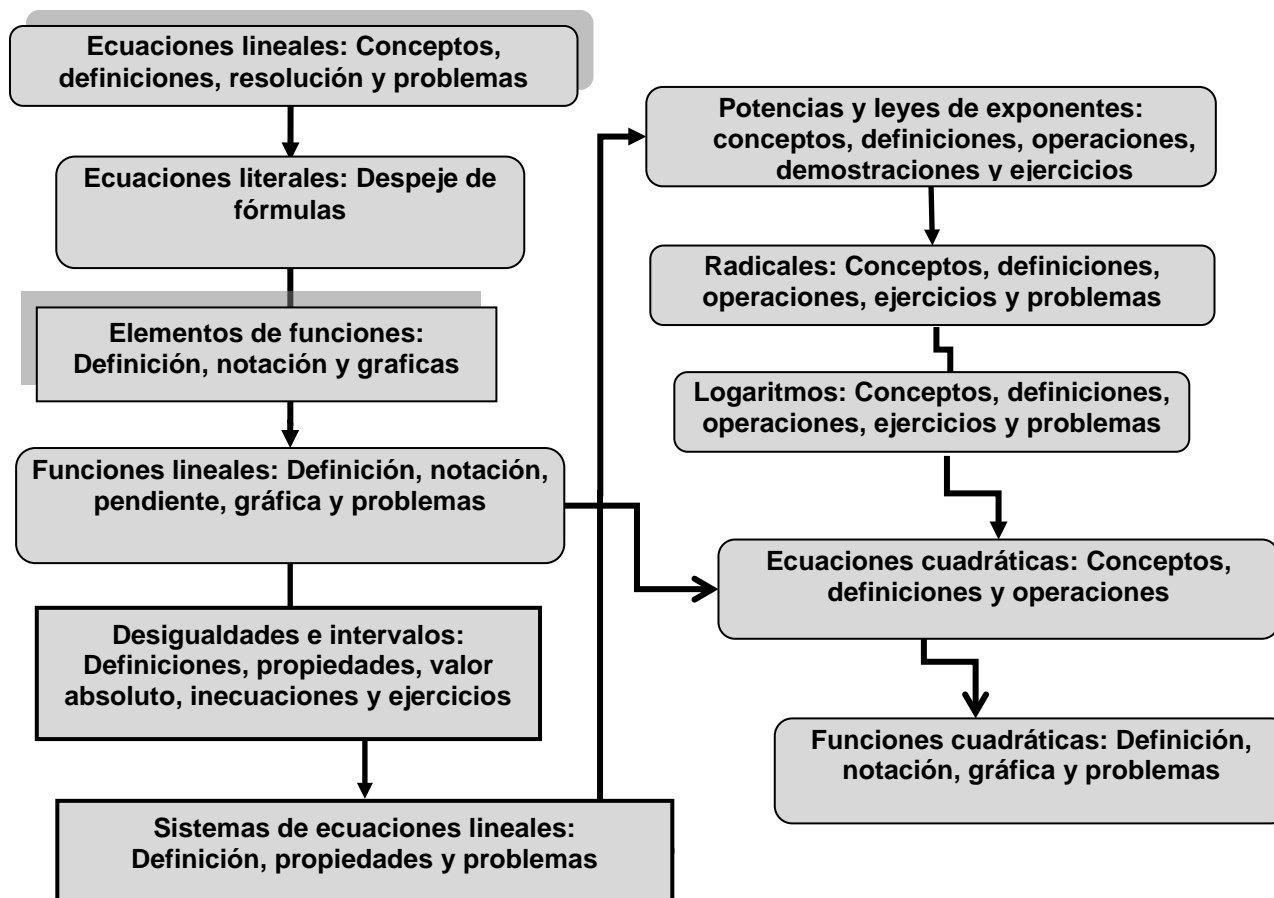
Ecuaciones lineales: Conceptos, definiciones, resolución y problemas

Ecuaciones literales: Despeje de fórmulas

Elementos de funciones: Definición, notación y graficas

Funciones lineales: Definición, notación, pendiente, gráfica y problemas

Desigualdades e intervalos: Definiciones, propiedades, valor absoluto, inecuaciones y ejercicios

Sistemas de ecuaciones lineales: Definición, propiedades y problemas

Potencias y leyes de exponentes: conceptos, definiciones, operaciones, demostraciones y ejercicios

Radicales: Conceptos, definiciones, operaciones, ejercicios y problemas

Logaritmos: Conceptos, definiciones, operaciones, ejercicios y problemas

Ecuaciones cuadráticas: Conceptos, definiciones y operaciones

Funciones cuadráticas: Definición, notación, gráfica y problemas